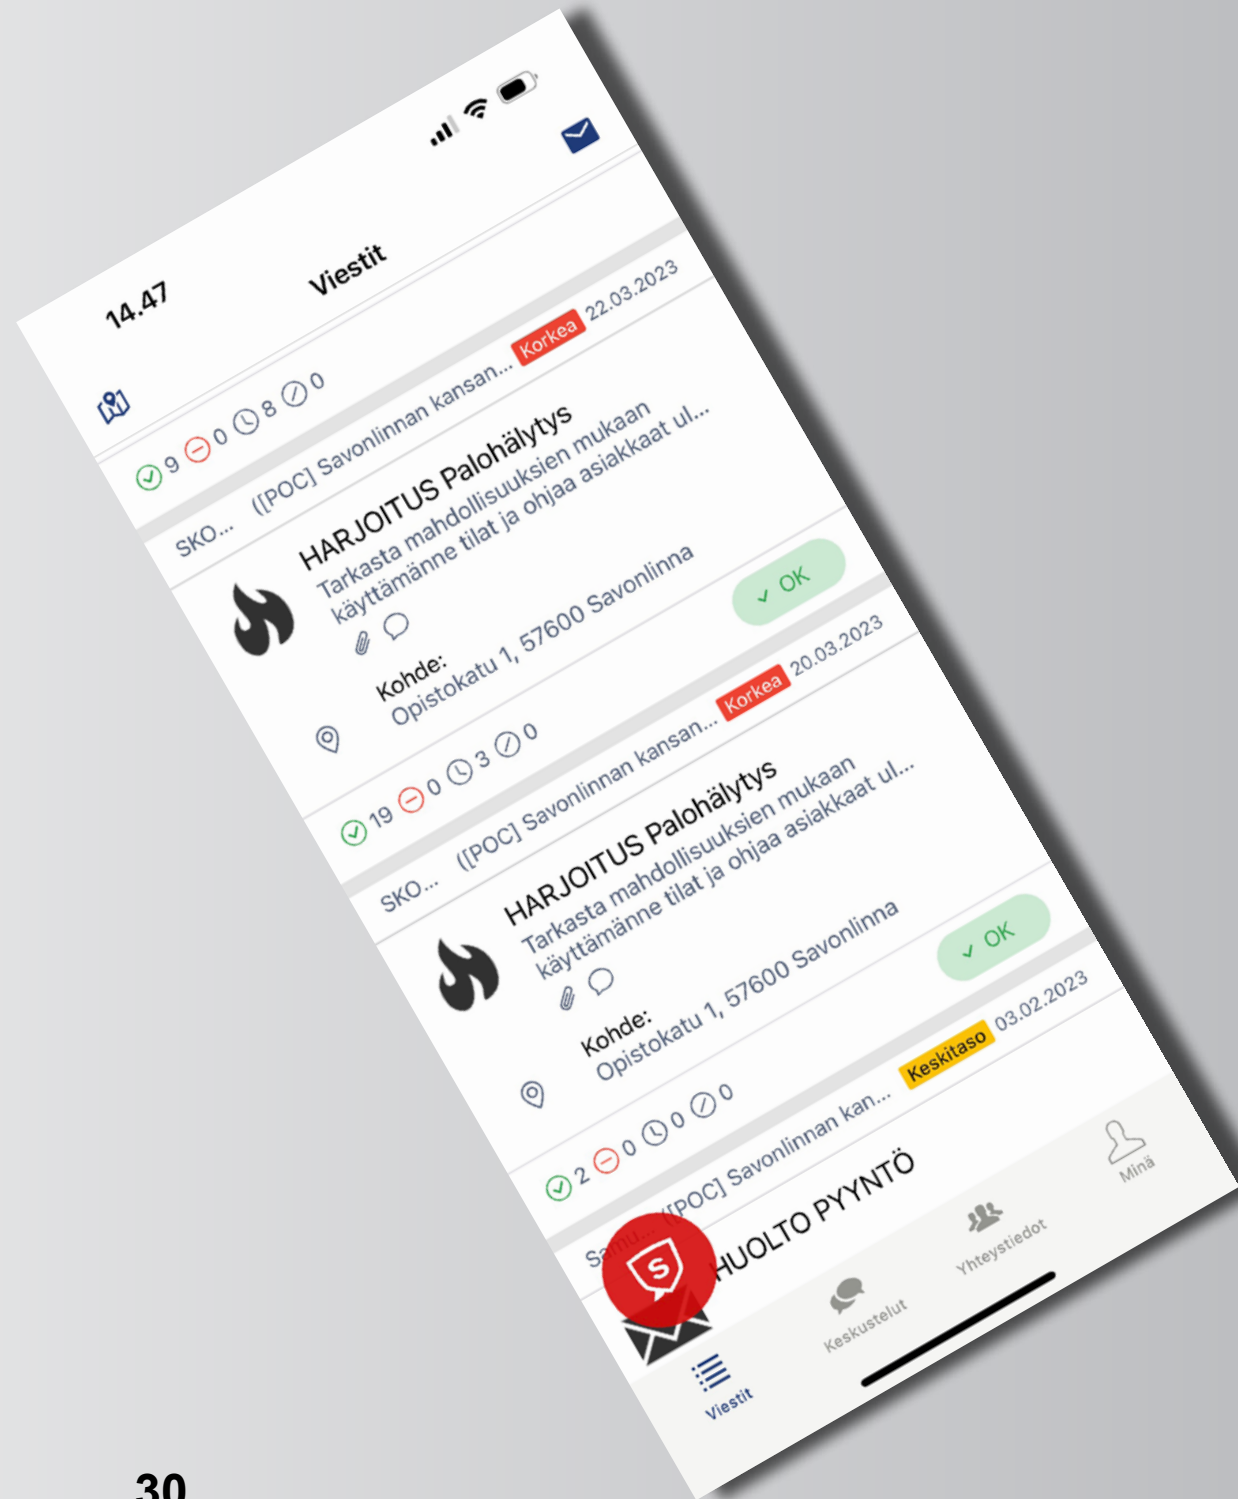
14.47

Viestit

9 0 8 0

SKO... ([POC] Savonlinnan kansan... Korkea 22.03.2023

HARJOITUS Palohälytys
Tarkasta mahdollisuuksien mukaan käyttämänne tilat ja ohjaa asiakkaat ul...

✓ OK

Kohde:
Opistokatu 1, 57600 Savonlinna

19 0 3 0

SKO... ([POC] Savonlinnan kansan... Korkea 20.03.2023

HARJOITUS Palohälytys
Tarkasta mahdollisuuksien mukaan käyttämänne tilat ja ohjaa asiakkaat ul...

✓ OK

Kohde:
Opistokatu 1, 57600 Savonlinna

2 0 0 0

Samu... ([POC] Savonlinnan kan... Keskitaso 03.02.2023

HUOLTO PYYNTÖ

Viestit
Keskustelut
Yhteystiedot
Minä

30